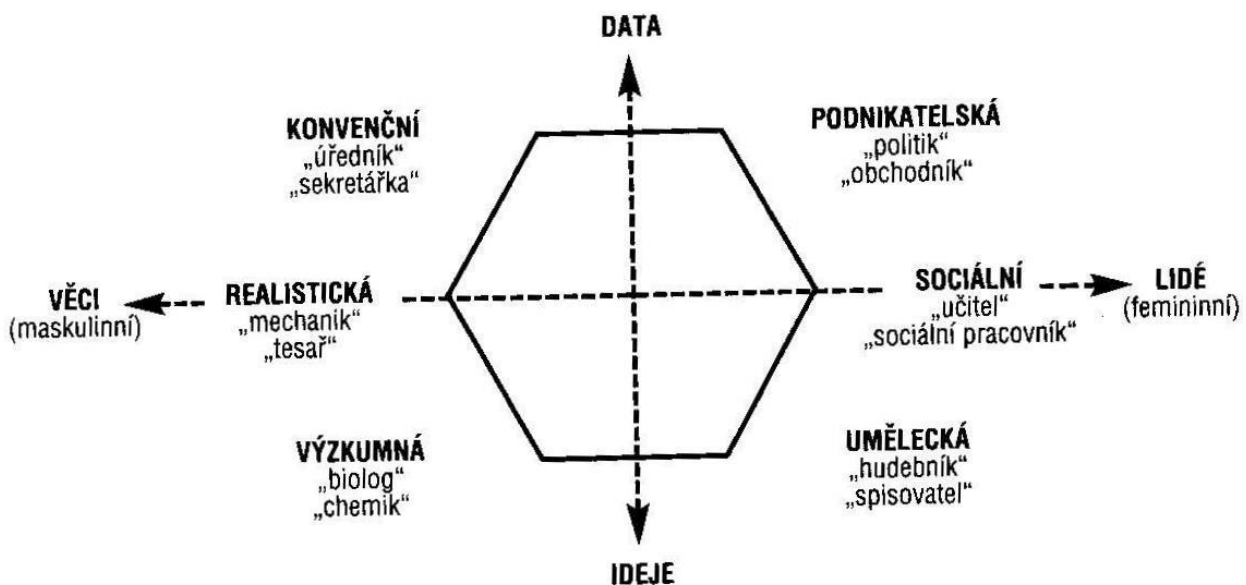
DATA

KONVENČNÍ
„úředník"
„sekretářka"

PODNIKATELSKÁ
„politik"
„obchodník"

VĚCI
(maskulinní)

REALISTICKÁ
„mechanik"
„tesař"

SOCIÁLNÍ
„učitel"
„sociální pracovník"

LIDÉ
(femininní)

VÝZKUMNÁ
„biolog"
„chemik"

UMĚLECKÁ
„hudebník"
„spisovatel"

IDEJE